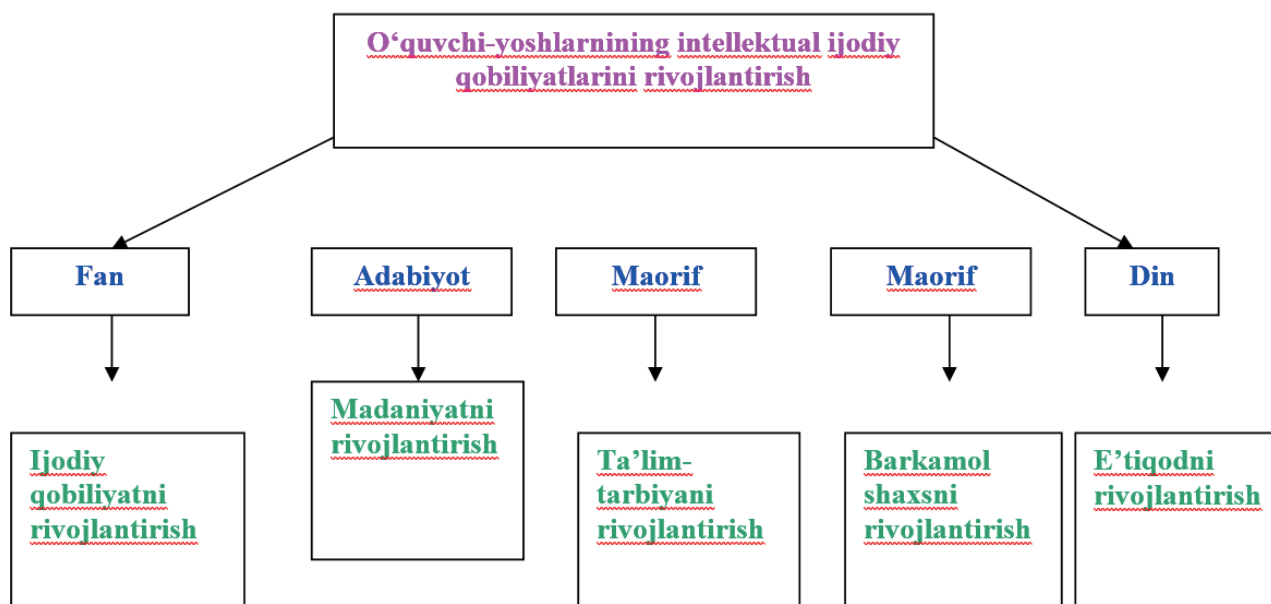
O‘quvchi-yoshlarning intellektual ijodiy qobiliyatlarini rivojlantirish

Fan

Adabiyot

Maorif

Maorif

Din

Ijodiy qobiliyatni rivojlantirish

Madaniyatni rivojlantirish

Ta’lim-tarbiyani rivojlantirish

Barkamol shaxsni rivojlantirish

E’tiqodni rivojlantirish